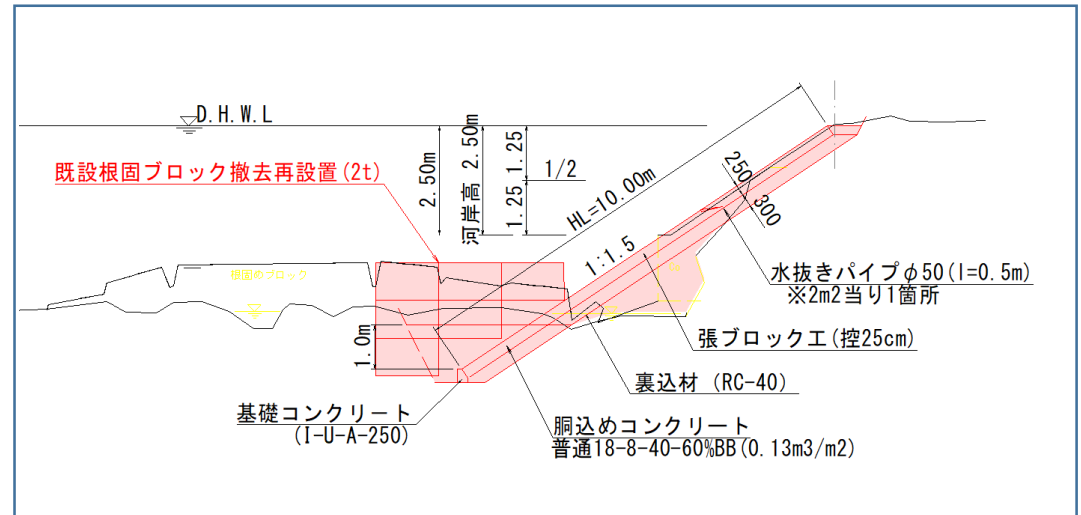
D.H.W.L

既設根固ブロック撤去再設置(2t)

2.50m

河岸高 2.50m

1.25

1/2

1.25

HL=10.00m

250

300

1:1.5

根固めブロック

1.0m

水抜きパイプφ50(l=0.5m)
※2m2当り1箇所

張ブロック工(控25cm)

裏込材 (RC-40)

基礎コンクリート
(I-U-A-250)

胴込めコンクリート
普通18-8-40-60%BB(0.13m3/m2)